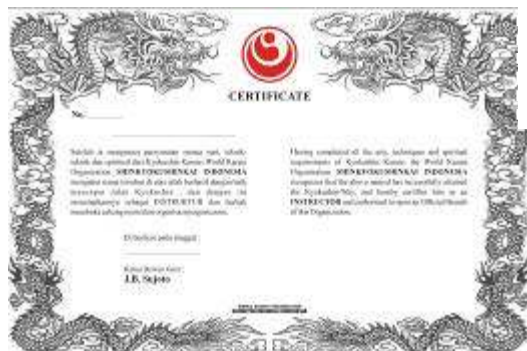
CERTIFICATE

No. ____________

Setelah ai memenuhi persyaratan semua seni, teknik, teknik dan spiritual dari Kyokushin Karate World Karate Organization SHINKYOKUSHINKAI INDONESIA menyatakan bahwa tersebut di atas telah berhasil dan lulus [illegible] Kyokushin, dan dengan ini mengangkatnya sebagai INSTRUKTUR dan berhak menduduki jabatan resmi dari organisasi.

Having completed all the arts, techniques and spiritual requirements of Kyokushin Karate, the World Karate Organization SHINKYOKUSHINKAI INDONESIA recognizes that the above named has successfully attained the Kyokushin Way, and hereby certifies him as an INSTRUCTOR and authorized to serve as Official Branch of this Organization.

Di berikan pada tanggal:

Ketua Dewan Guru
J.B. Sujoto

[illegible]